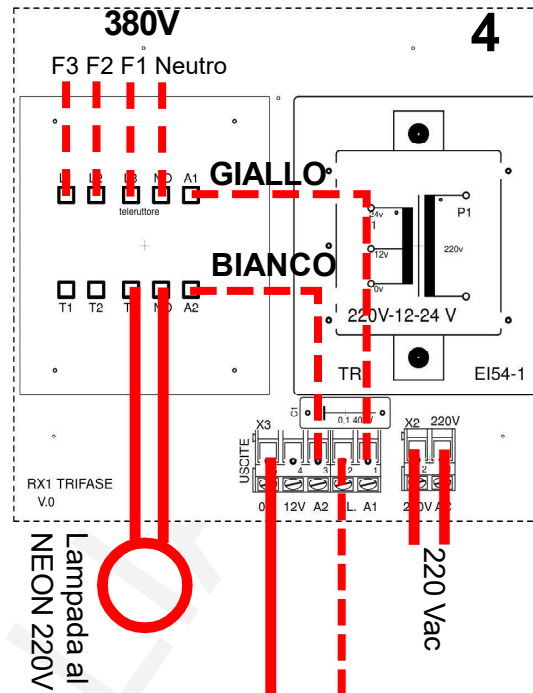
380V

4

F3 F2 F1 Neutro

L1 L2 L3 NO A1

teleruttore

GIALLO

BIANCO

T1 T2 T3 NO A2

24v

12v

0v

P1

220v

220V-12-24 V

TR

EI54-1

C1

0,1 400V

X3

USCITE

5 4 3 2 1

0V 12V A2 L. A1

X2 220V

2 1

220V AC

RX1 TRIFASE
V.0

Lampada al NEON 220V

220 Vac